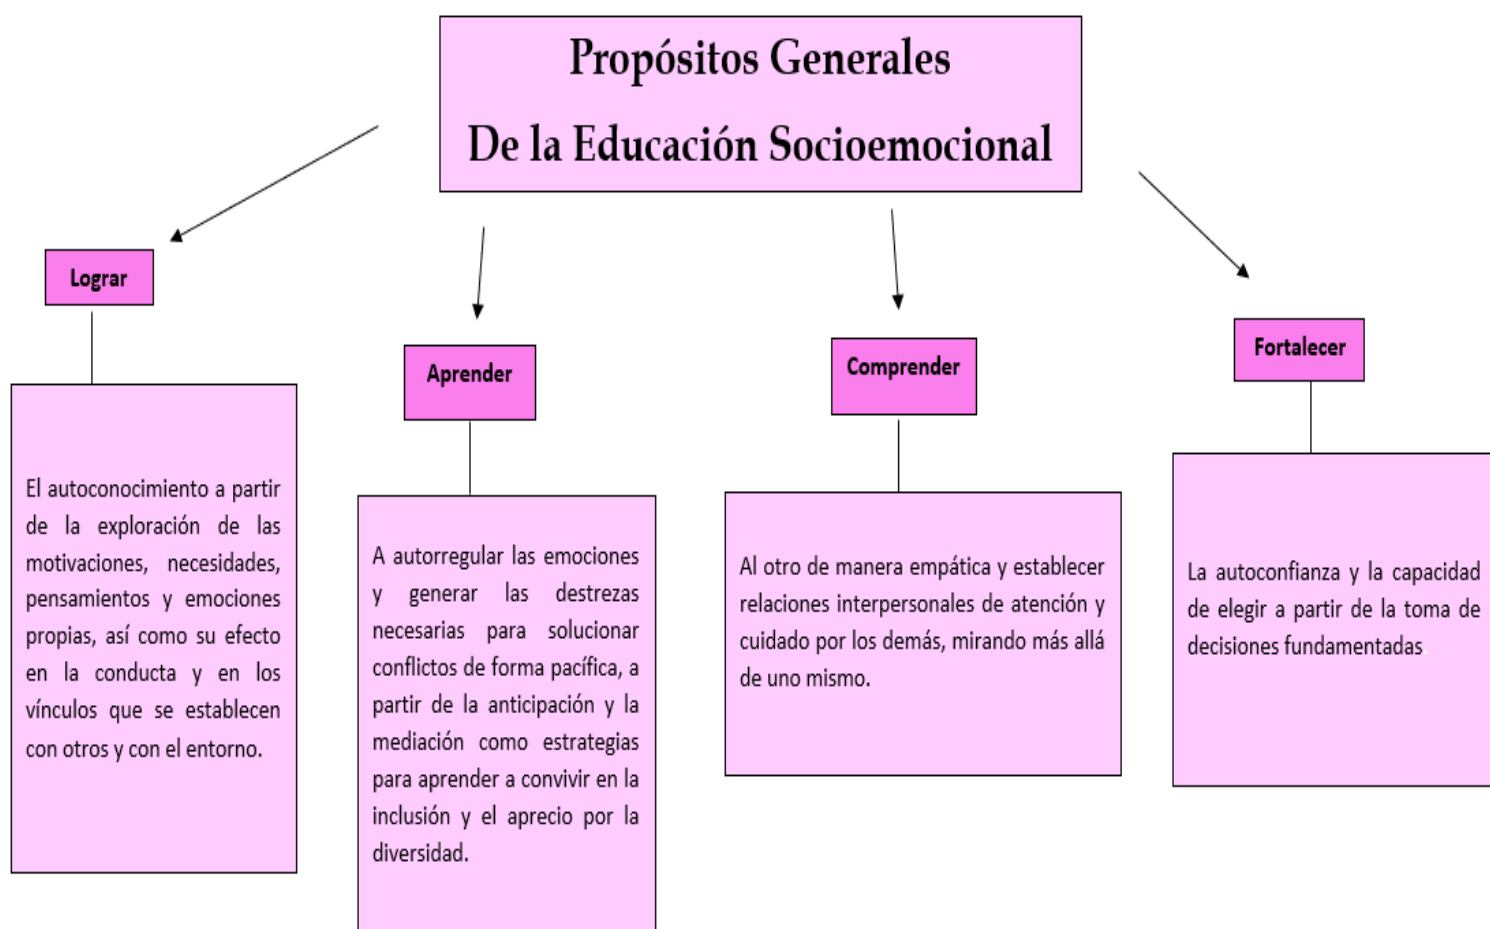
Propósitos Generales

De la Educación Socioemocional

Lograr

El autoconocimiento a partir de la exploración de las motivaciones, necesidades, pensamientos y emociones propias, así como su efecto en la conducta y en los vínculos que se establecen con otros y con el entorno.

Aprender

A autorregular las emociones y generar las destrezas necesarias para solucionar conflictos de forma pacífica, a partir de la anticipación y la mediación como estrategias para aprender a convivir en la inclusión y el aprecio por la diversidad.

Comprender

Al otro de manera empática y establecer relaciones interpersonales de atención y cuidado por los demás, mirando más allá de uno mismo.

Fortalecer

La autoconfianza y la capacidad de elegir a partir de la toma de decisiones fundamentadas